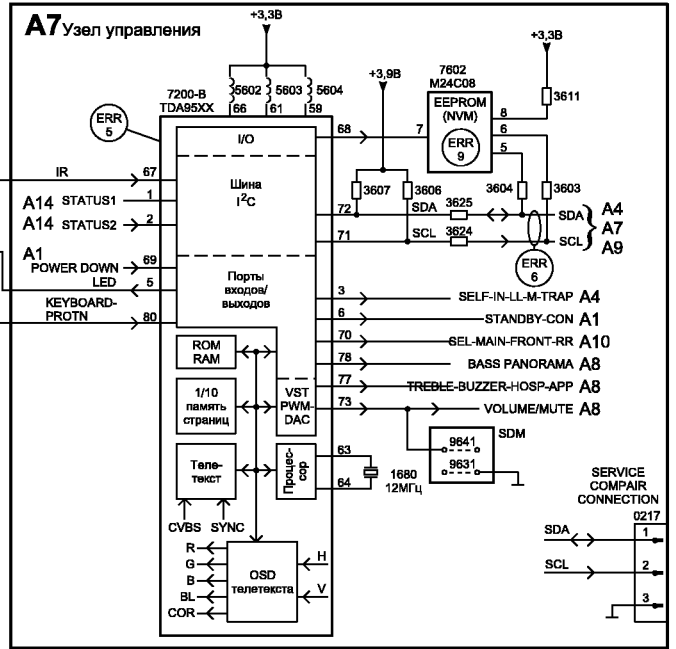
A7 Узел управления

+3,3В

5602 5603 5604

7200-B TDA95XX

66 61 58

ERR 5

+3,9В

7602 M24C08

EEPROM (NVM)

ERR 9

+3,3В

3611

8

6

5

I/O

68

7

IR

67

Шина $I^2C$

A14 STATUS1

1

A14 STATUS2

2

3607

3606

3604

3603

72

SDA

3625

SDA

71

SCL

3624

SCL

A4

A7

A9

ERR 6

A1

POWER DOWN

69

LED

5

Порты входов/ выходов

KEYBOARD-PROTN

80

3

SELF-IN-LL-M-TRAP A4

6

STANDBY-CON A1

70

SEL-MAIN-FRONT-RR A10

ROM RAM

78

BASS PANORAMA A8

1/10 память страниц

VST PWM-DAC

77

TREBLE-BUZZER-HOSP-APP A8

73

VOLUME/MUTE A8

SDM

9641

9631

Теле-текст

Процес-сор

63

64

1680 12МГц

SERVICE COMPAIR CONNECTION

0217

CVBS SYNC

SDA

1

R

G

B

BL

COR

OSD телетекста

H

V

SCL

2

3